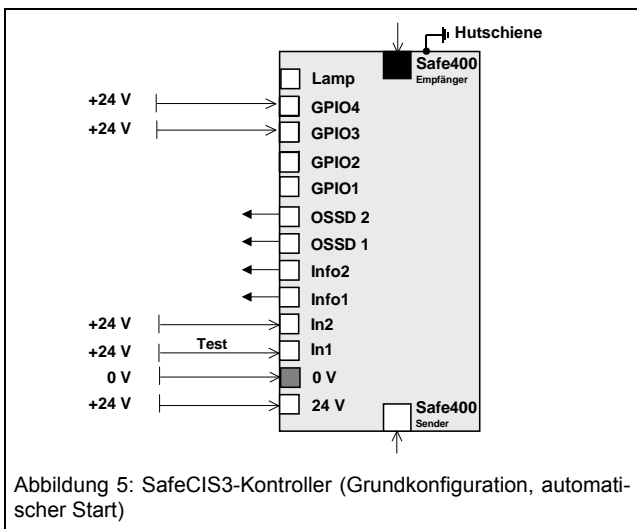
Hutschiene

Safe400
Empfänger

Lamp
+24 V GPIO4
+24 V GPIO3
GPIO2
GPIO1
OSSD 2
OSSD 1
Info2
Info1
+24 V In2
+24 V Test In1
0 V 0 V
+24 V 24 V

Safe400
Sender

Abbildung 5: SafeCIS3-Kontroller (Grundkonfiguration, automatischer Start)